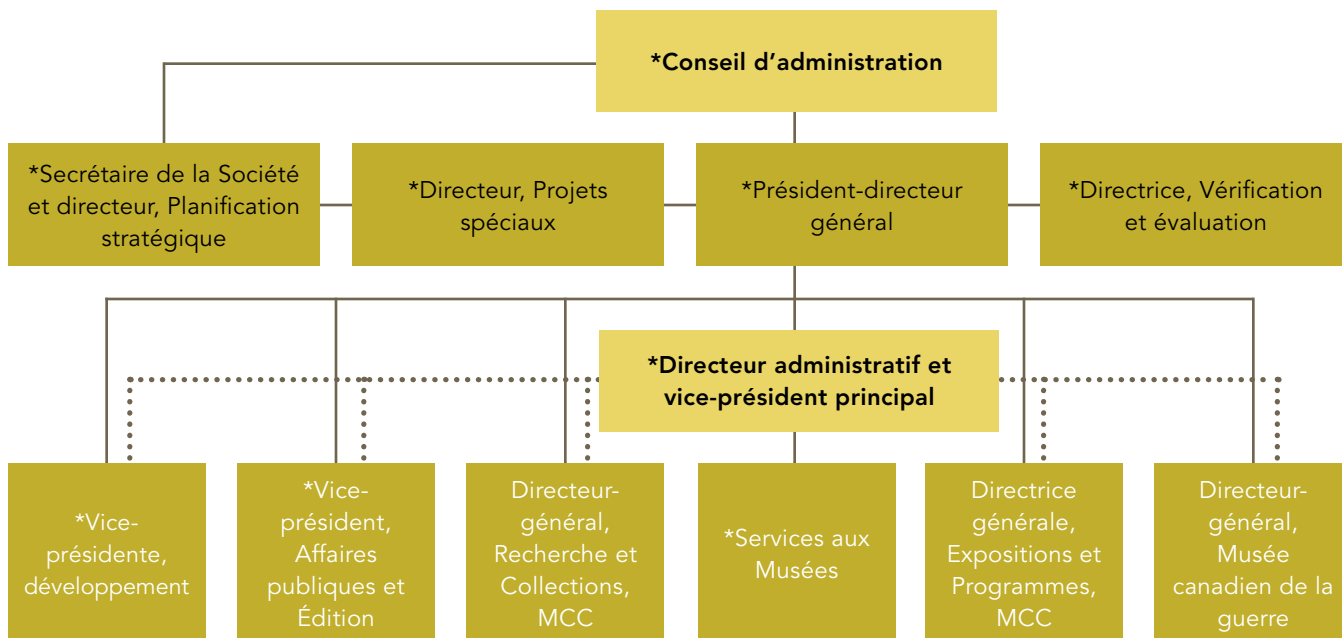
*Conseil d'administration

*Secrétaire de la Société et directeur, Planification stratégique

*Directeur, Projets spéciaux

*Président-directeur général

*Directrice, Vérification et évaluation

*Directeur administratif et vice-président principal

*Vice-présidente, développement

*Vice-président, Affaires publiques et Édition

Directeur-général, Recherche et Collections, MCC

*Services aux Musées

Directrice générale, Expositions et Programmes, MCC

Directeur-général, Musée canadien de la guerre